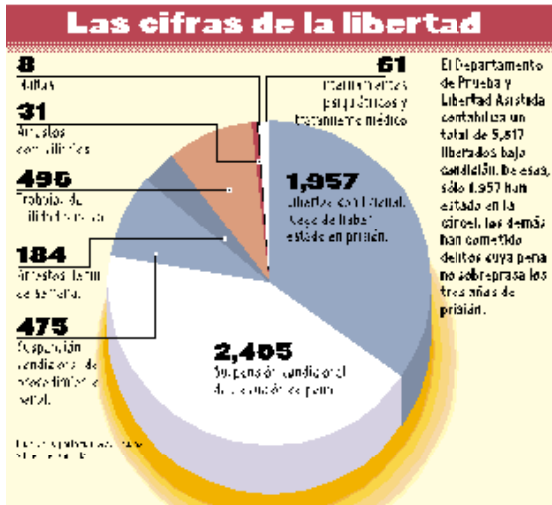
Las cifras de la libertad

8
Multas

31
Arrestos con vigilancia

495
Trabajo de utilidad pública

184
Arrestos fin de semana

475
Suspensión condicional de procedimiento penal

61
Internamientos psiquiátricos y tratamiento médico

1,957
Libertad condicional. Luego de haber estado en prisión.

2,405
Suspensión condicional de la ejecución de pena

El Departamento de Prueba y Libertad Asistida contabiliza un total de 5,617 liberados bajo condición. De esos, sólo 1,957 han estado en la cárcel, los demás han cometido delitos cuya pena no sobrepasa los tres años de prisión.

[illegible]